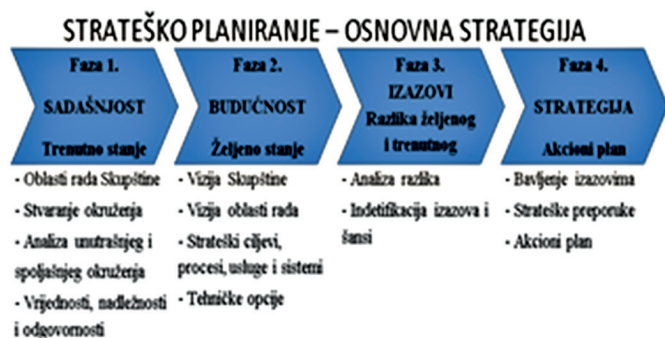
STRATEŠKO PLANIRANJE – OSNOVNA STRATEGIJA

Faza 1.
SADAŠNJOST
Trenutno stanje

- Oblasti rada Skupštine
- Stvaranje okruženja
- Analiza unutrašnjeg i spoljašnjeg okruženja
- Vrijednosti, nadležnosti i odgovornosti

Faza 2.
BUDUĆNOST
Željeno stanje

- Vizija Skupštine
- Vizija oblasti rada
- Strateški ciljevi, procesi, usluge i sistemi
- Tehničke opcije

Faza 3.
IZAZOVI
Razlika željenog i trenutnog

- Analiza razlika
- Indetifikacija izazova i šansi

Faza 4.
STRATEGIJA
Akcioni plan

- Bavljenje izazovima
- Strateške preporuke
- Akcioni plan